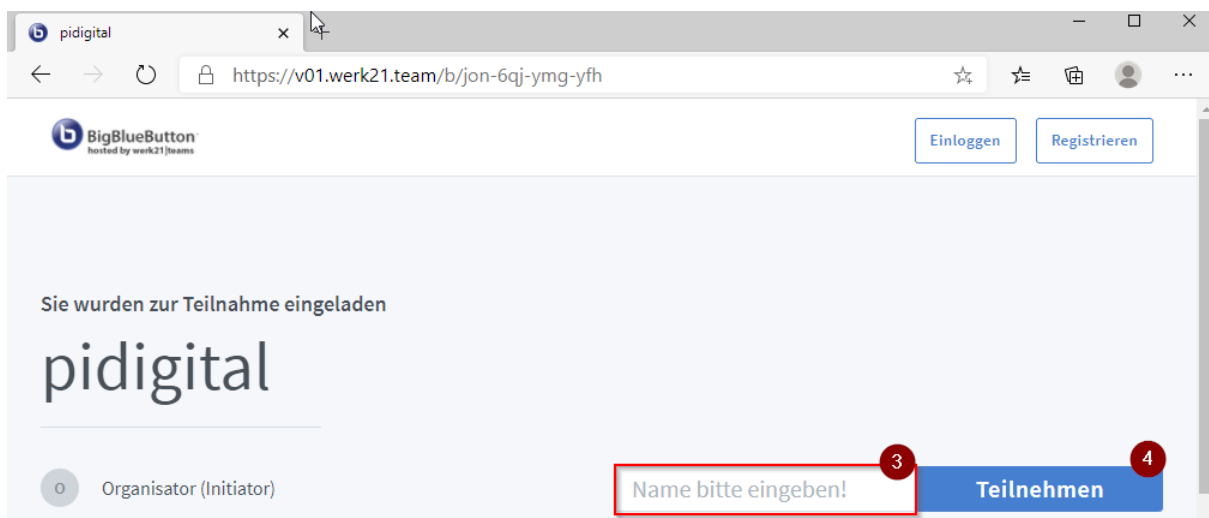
pidigital ×

https://v01.werk21.team/b/jon-6qj-ymg-yfh

BigBlueButton
hosted by werk21|teams

Einloggen

Registrieren

Sie wurden zur Teilnahme eingeladen

pidigital

O

Organisator (Initiator)

3

Name bitte eingeben!

4

Teilnehmen